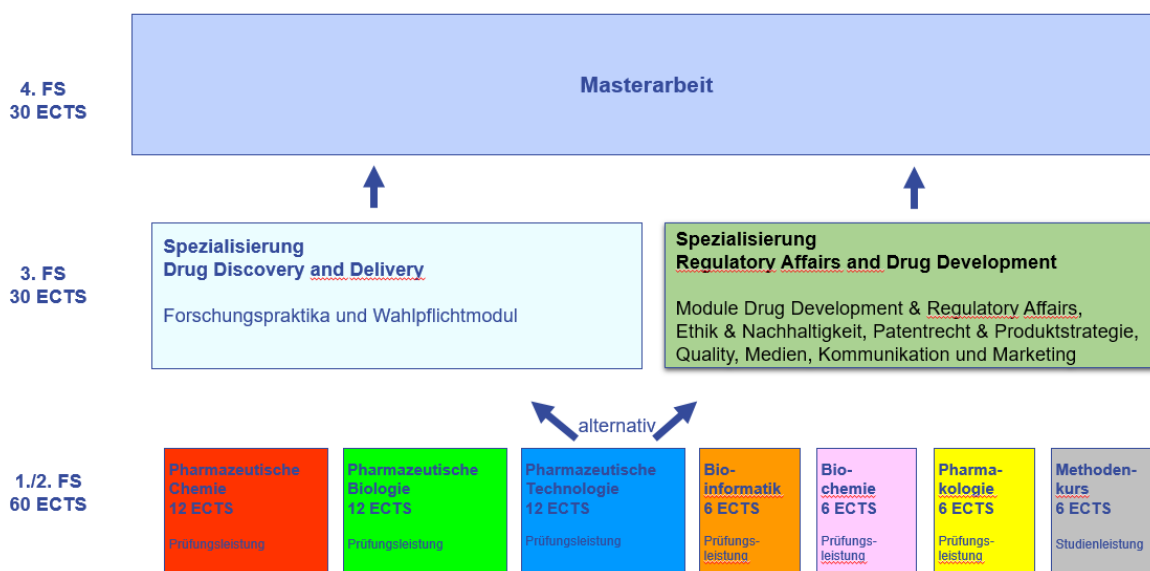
4. FS
30 ECTS

Masterarbeit

3. FS
30 ECTS

Spezialisierung
Drug Discovery and Delivery

Forschungspraktika und Wahlpflichtmodul

Spezialisierung
Regulatory Affairs and Drug Development

Module Drug Development & Regulatory Affairs, Ethik & Nachhaltigkeit, Patentrecht & Produktstrategie, Quality, Medien, Kommunikation und Marketing

alternativ

1./2. FS
60 ECTS

Pharmazeutische Chemie
12 ECTS
Prüfungsleistung

Pharmazeutische Biologie
12 ECTS
Prüfungsleistung

Pharmazeutische Technologie
12 ECTS
Prüfungsleistung

Bioinformatik
6 ECTS
Prüfungsleistung

Biochemie
6 ECTS
Prüfungsleistung

Pharmakologie
6 ECTS
Prüfungsleistung

Methodenkurs
6 ECTS
Studienleistung